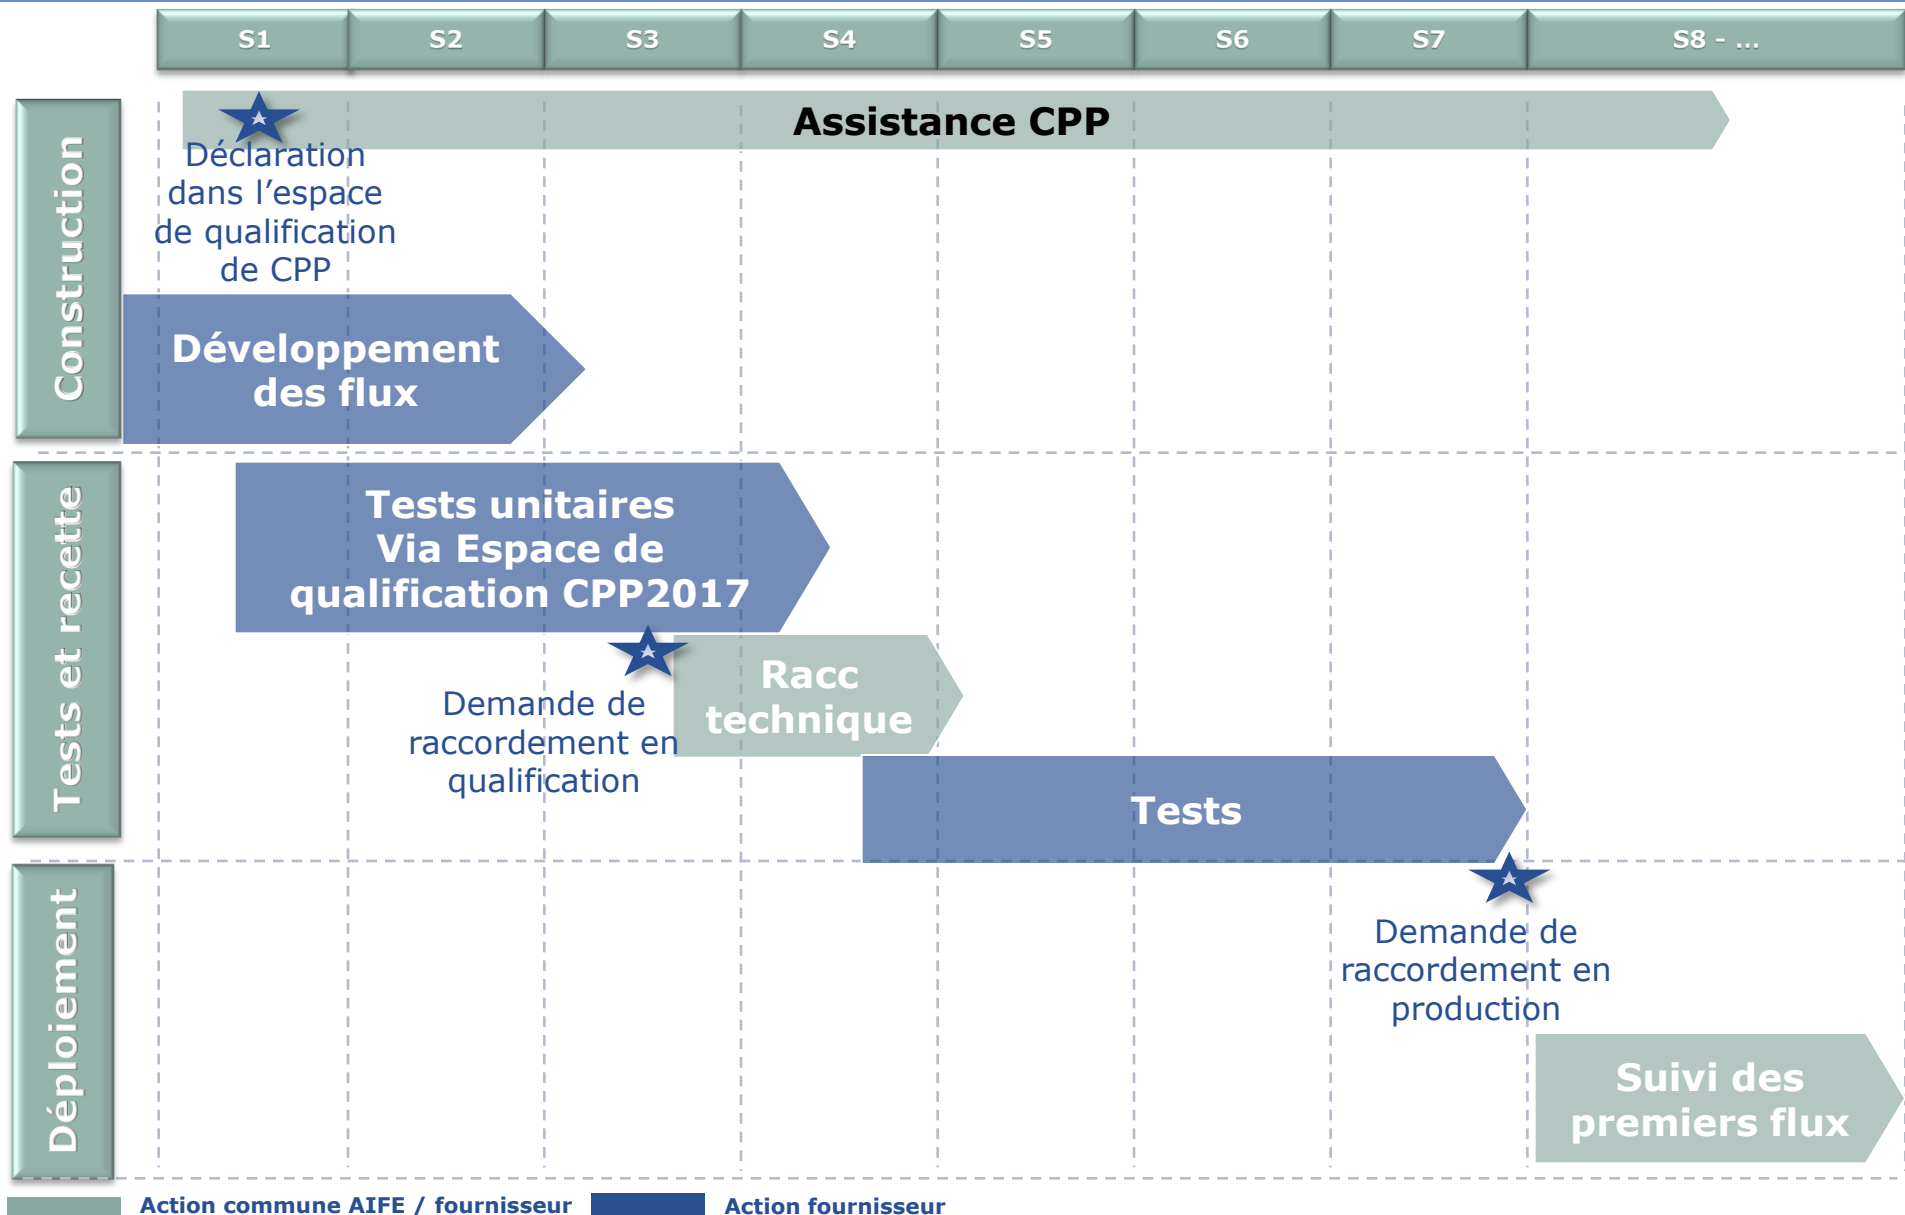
S1 S2 S3 S4 S5 S6 S7 S8 - ...

Construction

Assistance CPP

Déclaration dans l’espace de qualification de CPP

Développement des flux

Tests et recette

Tests unitaires Via Espace de qualification CPP2017

Demande de raccordement en qualification

Racc technique

Tests

Déploiement

Demande de raccordement en production

Suivi des premiers flux

Action commune AIFE / fournisseur

Action fournisseur